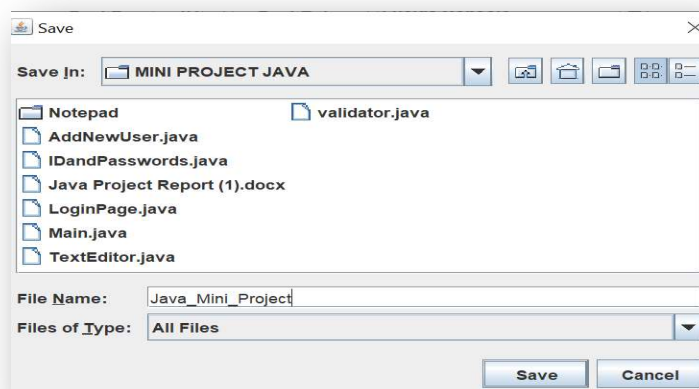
Save

Save In: MINI PROJECT JAVA

Notepad
AddNewUser.java
IDandPasswords.java
Java Project Report (1).docx
LoginPage.java
Main.java
TextEditor.java
validator.java

File Name: Java_Mini_Project

Files of Type: All Files

Save Cancel